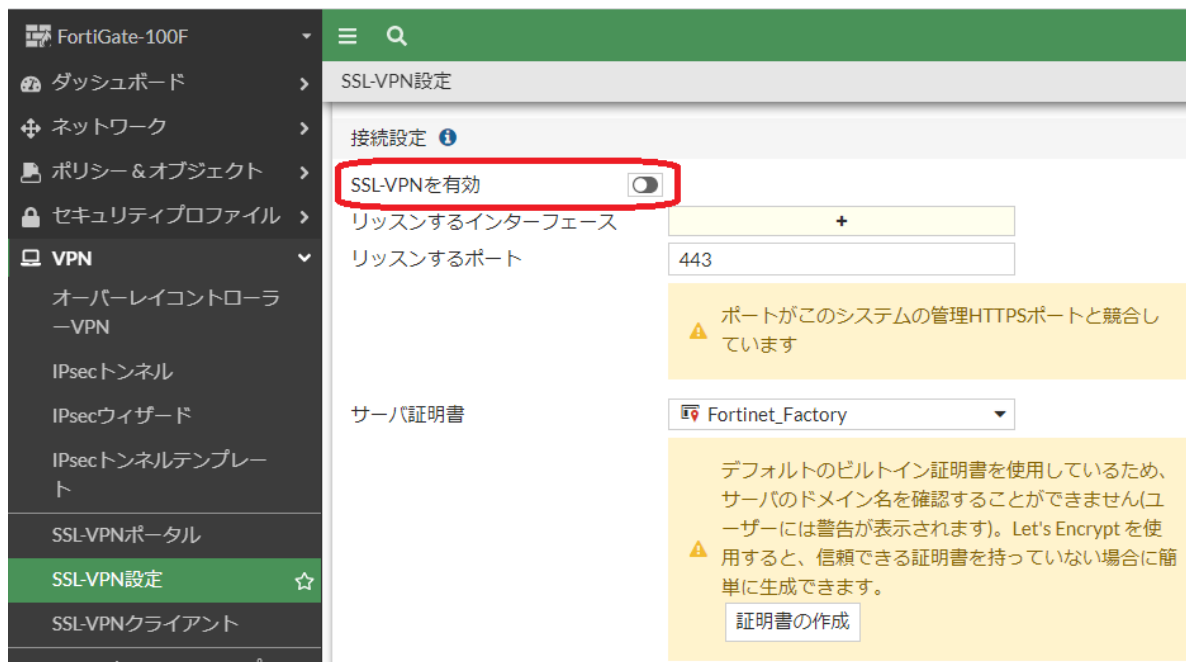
FortiGate-100F
ダッシュボード
ネットワーク
ポリシー＆オブジェクト
セキュリティプロファイル
VPN
オーバーレイコントローラーVPN
IPsecトンネル
IPsecウィザード
IPsecトンネルテンプレート
SSL-VPNポータル
SSL-VPN設定
SSL-VPNクライアント

SSL-VPN設定

接続設定
SSL-VPNを有効
リッスンするインターフェース
+
リッスンするポート
443
ポートがこのシステムの管理HTTPSポートと競合しています
サーバ証明書
Fortinet_Factory
デフォルトのビルトイン証明書を使用しているため、サーバのドメイン名を確認することができません(ユーザーには警告が表示されます)。Let's Encrypt を使用すると、信頼できる証明書を持っていない場合に簡単に生成できます。
証明書の作成